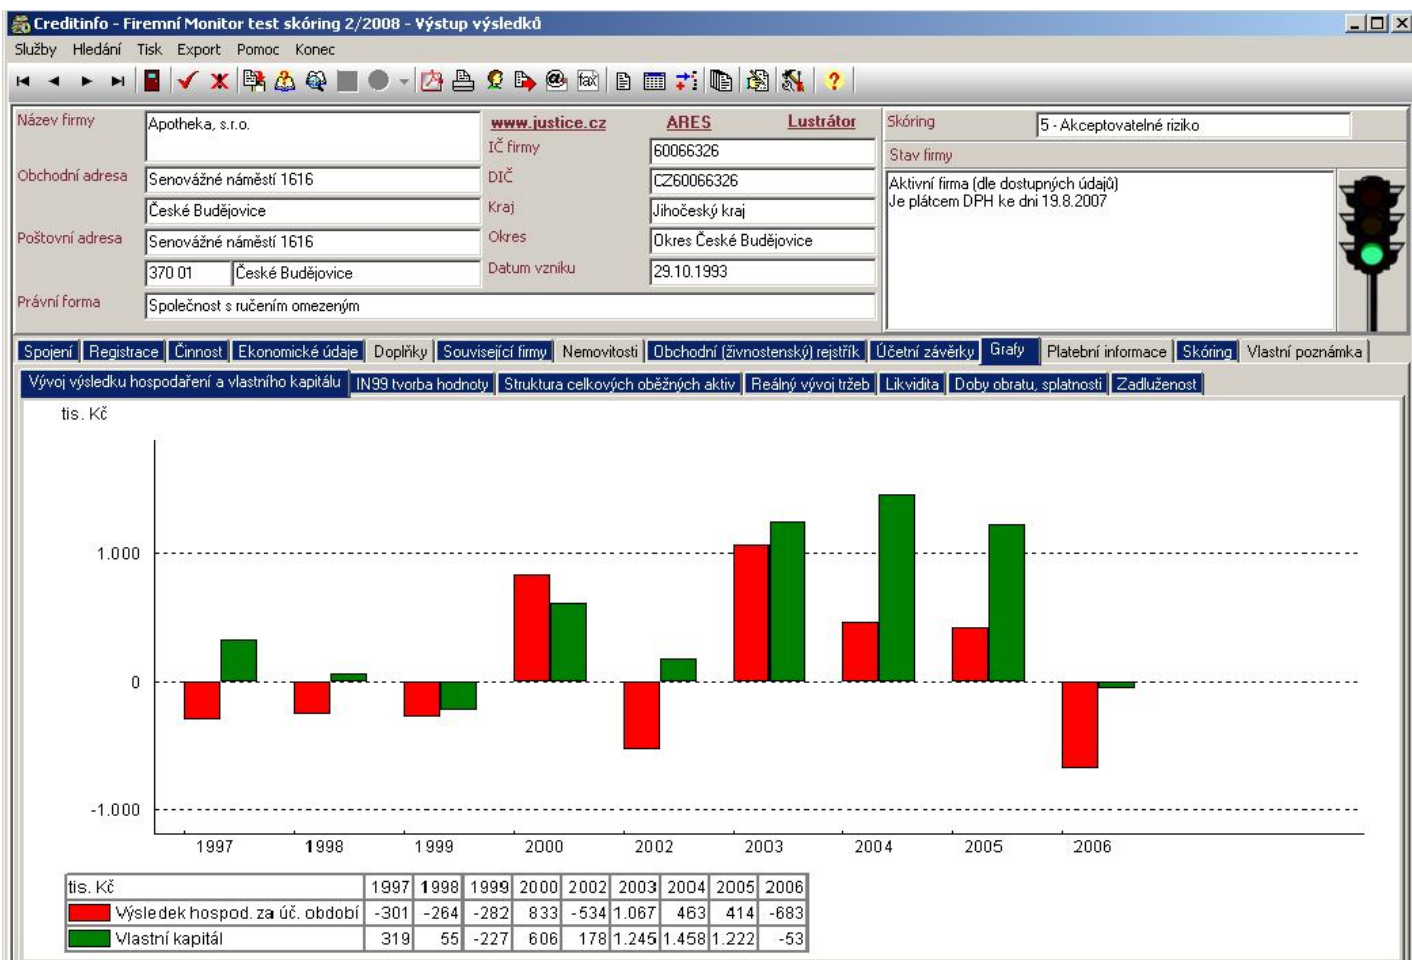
Creditinfo - Firemní Monitor test skóring 2/2008 - Výstup výsledků

Služby Hledání Tisk Export Pomoc Konec

fax

Název firmy | Apotheka, s.r.o.
www.justice.cz ARES Lustrátor
IČ firmy | 60066326
Obchodní adresa | Senovážné náměstí 1616
DIČ | CZ60066326
České Budějovice
Kraj | Jihočeský kraj
Poštovní adresa | Senovážné náměstí 1616
Okres | Okres České Budějovice
370 01 | České Budějovice
Datum vzniku | 29.10.1993
Právní forma | Společnost s ručením omezeným

Skóring | 5 - Akceptovatelné riziko
Stav firmy
Aktivní firma (dle dostupných údajů)
Je plátcem DPH ke dni 19.8.2007

Spojení | Registrace | Činnost | Ekonomické údaje | Doplňky | Související firmy | Nemovitosti | Obchodní (živnostenský) rejstřík | Účetní závěrky | Grafy | Platební informace | Skóring | Vlastní poznámka

Vývoj výsledku hospodaření a vlastního kapitálu | IN99 tvorba hodnoty | Struktura celkových oběžných aktiv | Reálný vývoj tržeb | Likvidita | Doby obratu, splatnosti | Zadluženost

tis. Kč

1.000

0

-1.000

1997 1998 1999 2000 2002 2003 2004 2005 2006

| tis. Kč | 1997 | 1998 | 1999 | 2000 | 2002 | 2003 | 2004 | 2005 | 2006 |
|---|---|---|---|---|---|---|---|---|---|
| Výsledek hospod. za úč. období | -301 | -264 | -282 | 833 | -534 | 1.067 | 463 | 414 | -683 |
| Vlastní kapitál | 319 | 55 | -227 | 606 | 178 | 1.245 | 1.458 | 1.222 | -53 |